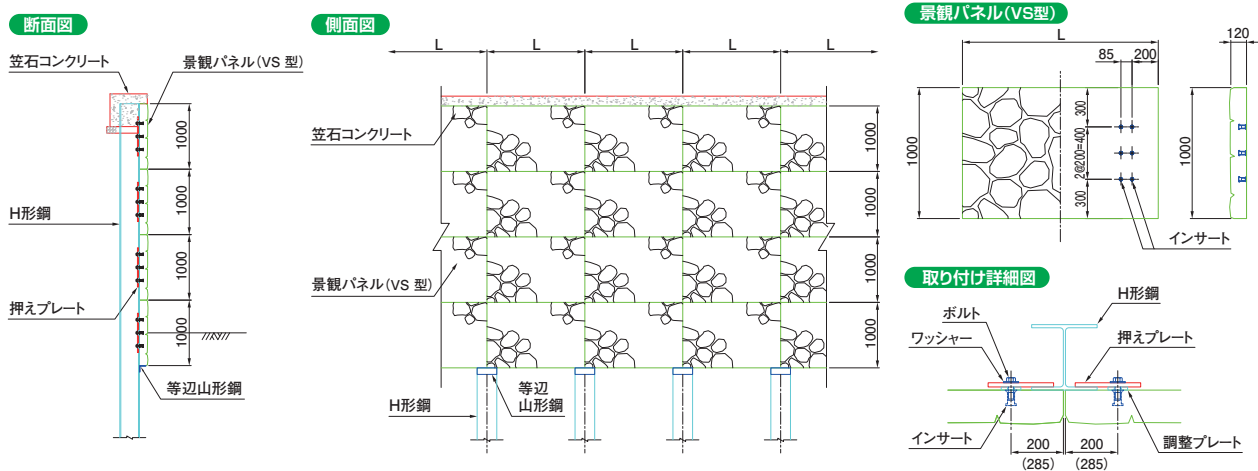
断面図

笠石コンクリート
景観パネル(VS 型)
1000
1000
1000
1000
H形鋼
押えプレート
等辺山形鋼

側面図

L L L L L
笠石コンクリート
1000
1000
1000
1000
景観パネル(VS 型)
H形鋼
等辺
山形鋼

景観パネル(VS型)

L
85 200
120
1000
300
2@200=400
300
1000
インサート

取り付け詳細図

H形鋼
ボルト
ワッシャー
押えプレート
インサート
200 200
(285) (285)
調整プレート